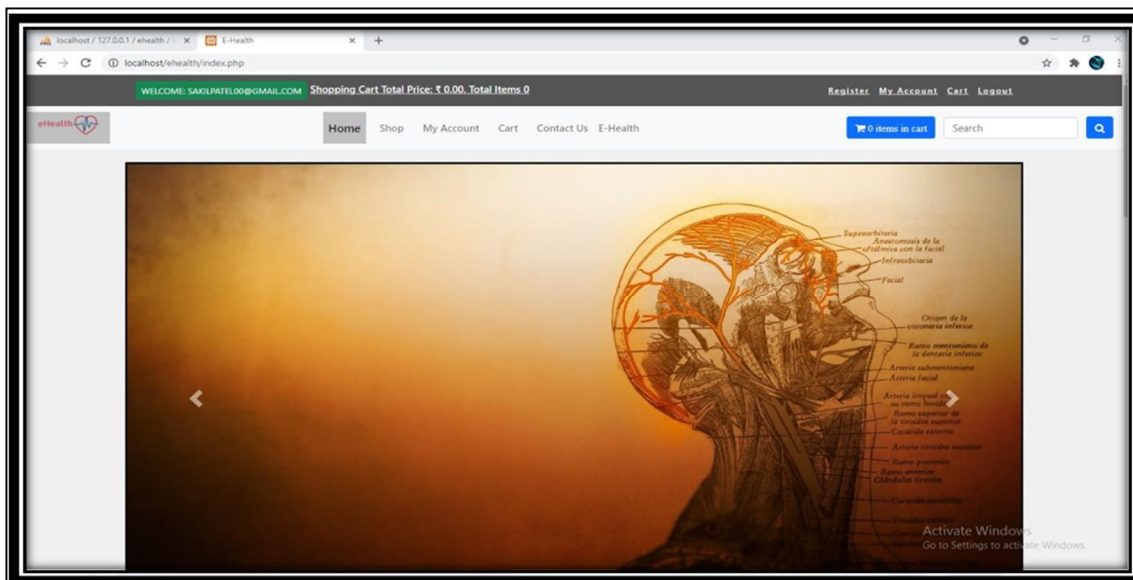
localhost / 127.0.0.1 / ehealth / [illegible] × E-Health × +

localhost/ehealth/index.php

WELCOME: SAKILPATEL00@GMAIL.COM Shopping Cart Total Price: ₹ 0.00, Total Items 0

Register My Account Cart Logout

eHealth

Home Shop My Account Cart Contact Us E-Health

0 items in cart Search

Supraorbitaria
Anastomosis de la oftálmica con la facial
Infraorbitaria
Facial
Origen de la coronaria inferior
Ramo mentoniano de la dentaria inferior
Arteria submentoniana
Arteria facial
Arteria lingual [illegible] su ramo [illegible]
Ramo superior de la tiroidea superior
Carótida externa
Arteria tiroidea superior
Ramo posterior
Ramo anterior
Glándulas tiroides
Carótida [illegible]

Activate Windows
Go to Settings to activate Windows.